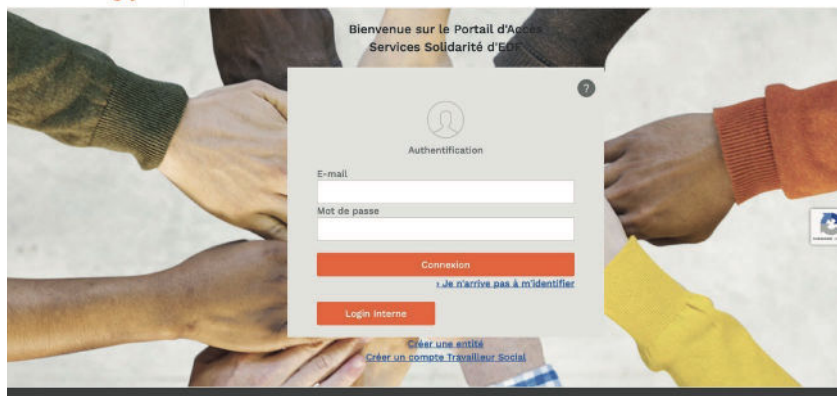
Bienvenue sur le Portail d'Accès Services Solidarité d'EDF

?

Authentification

E-mail

Mot de passe

Connexion

› Je n'arrive pas à m'identifier

Login Interne

Créer une entité

Créer un compte Travailleur Social